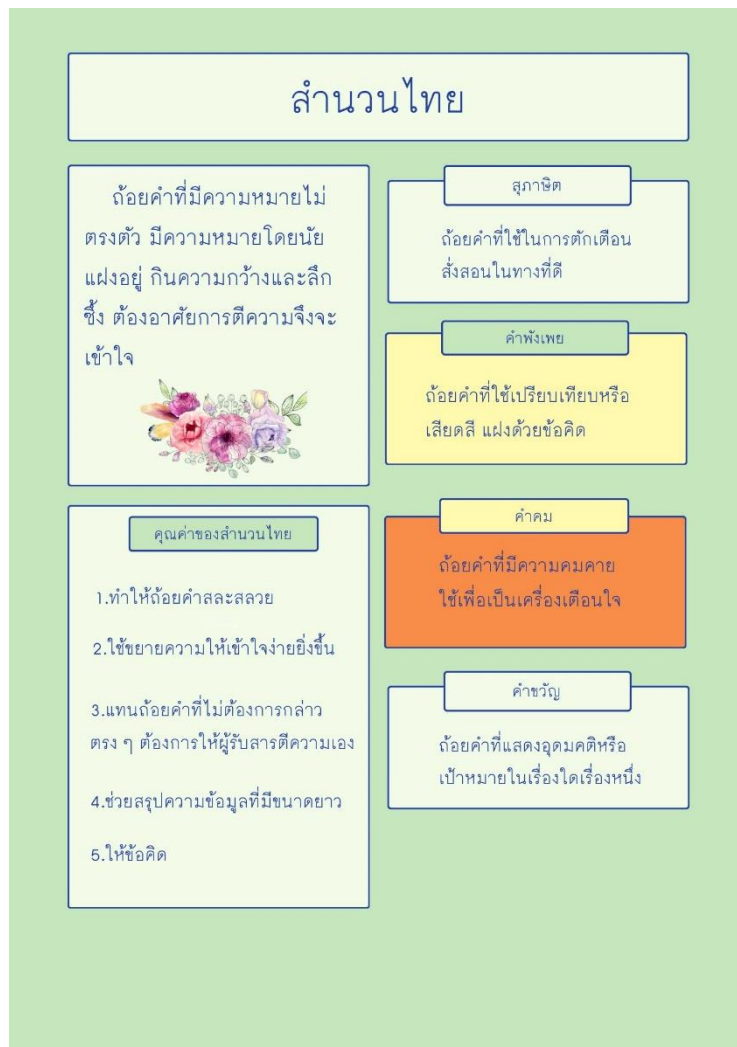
สำนวนไทย

ถ้อยคำที่มีความหมายไม่ตรงตัว มีความหมายโดยนัยแฝงอยู่ กินความกว้างและลึกซึ้ง ต้องอาศัยการตีความจึงจะเข้าใจ

สุภาษิต

ถ้อยคำที่ใช้ในการตักเตือนสั่งสอนในทางที่ดี

คำพังเพย

ถ้อยคำที่ใช้เปรียบเทียบหรือเสียดสี แฝงด้วยข้อคิด

คุณค่าของสำนวนไทย

1.ทำให้ถ้อยคำสละสลวย

2.ใช้ขยายความให้เข้าใจง่ายยิ่งขึ้น

3.แทนถ้อยคำที่ไม่ต้องการกล่าวตรง ๆ ต้องการให้ผู้รับสารตีความเอง

4.ช่วยสรุปความข้อมูลที่มีขนาดยาว

5.ให้ข้อคิด

คำคม

ถ้อยคำที่มีความคมคาย ใช้เพื่อเป็นเครื่องเตือนใจ

คำขวัญ

ถ้อยคำที่แสดงอุดมคติหรือเป้าหมายในเรื่องใดเรื่องหนึ่ง